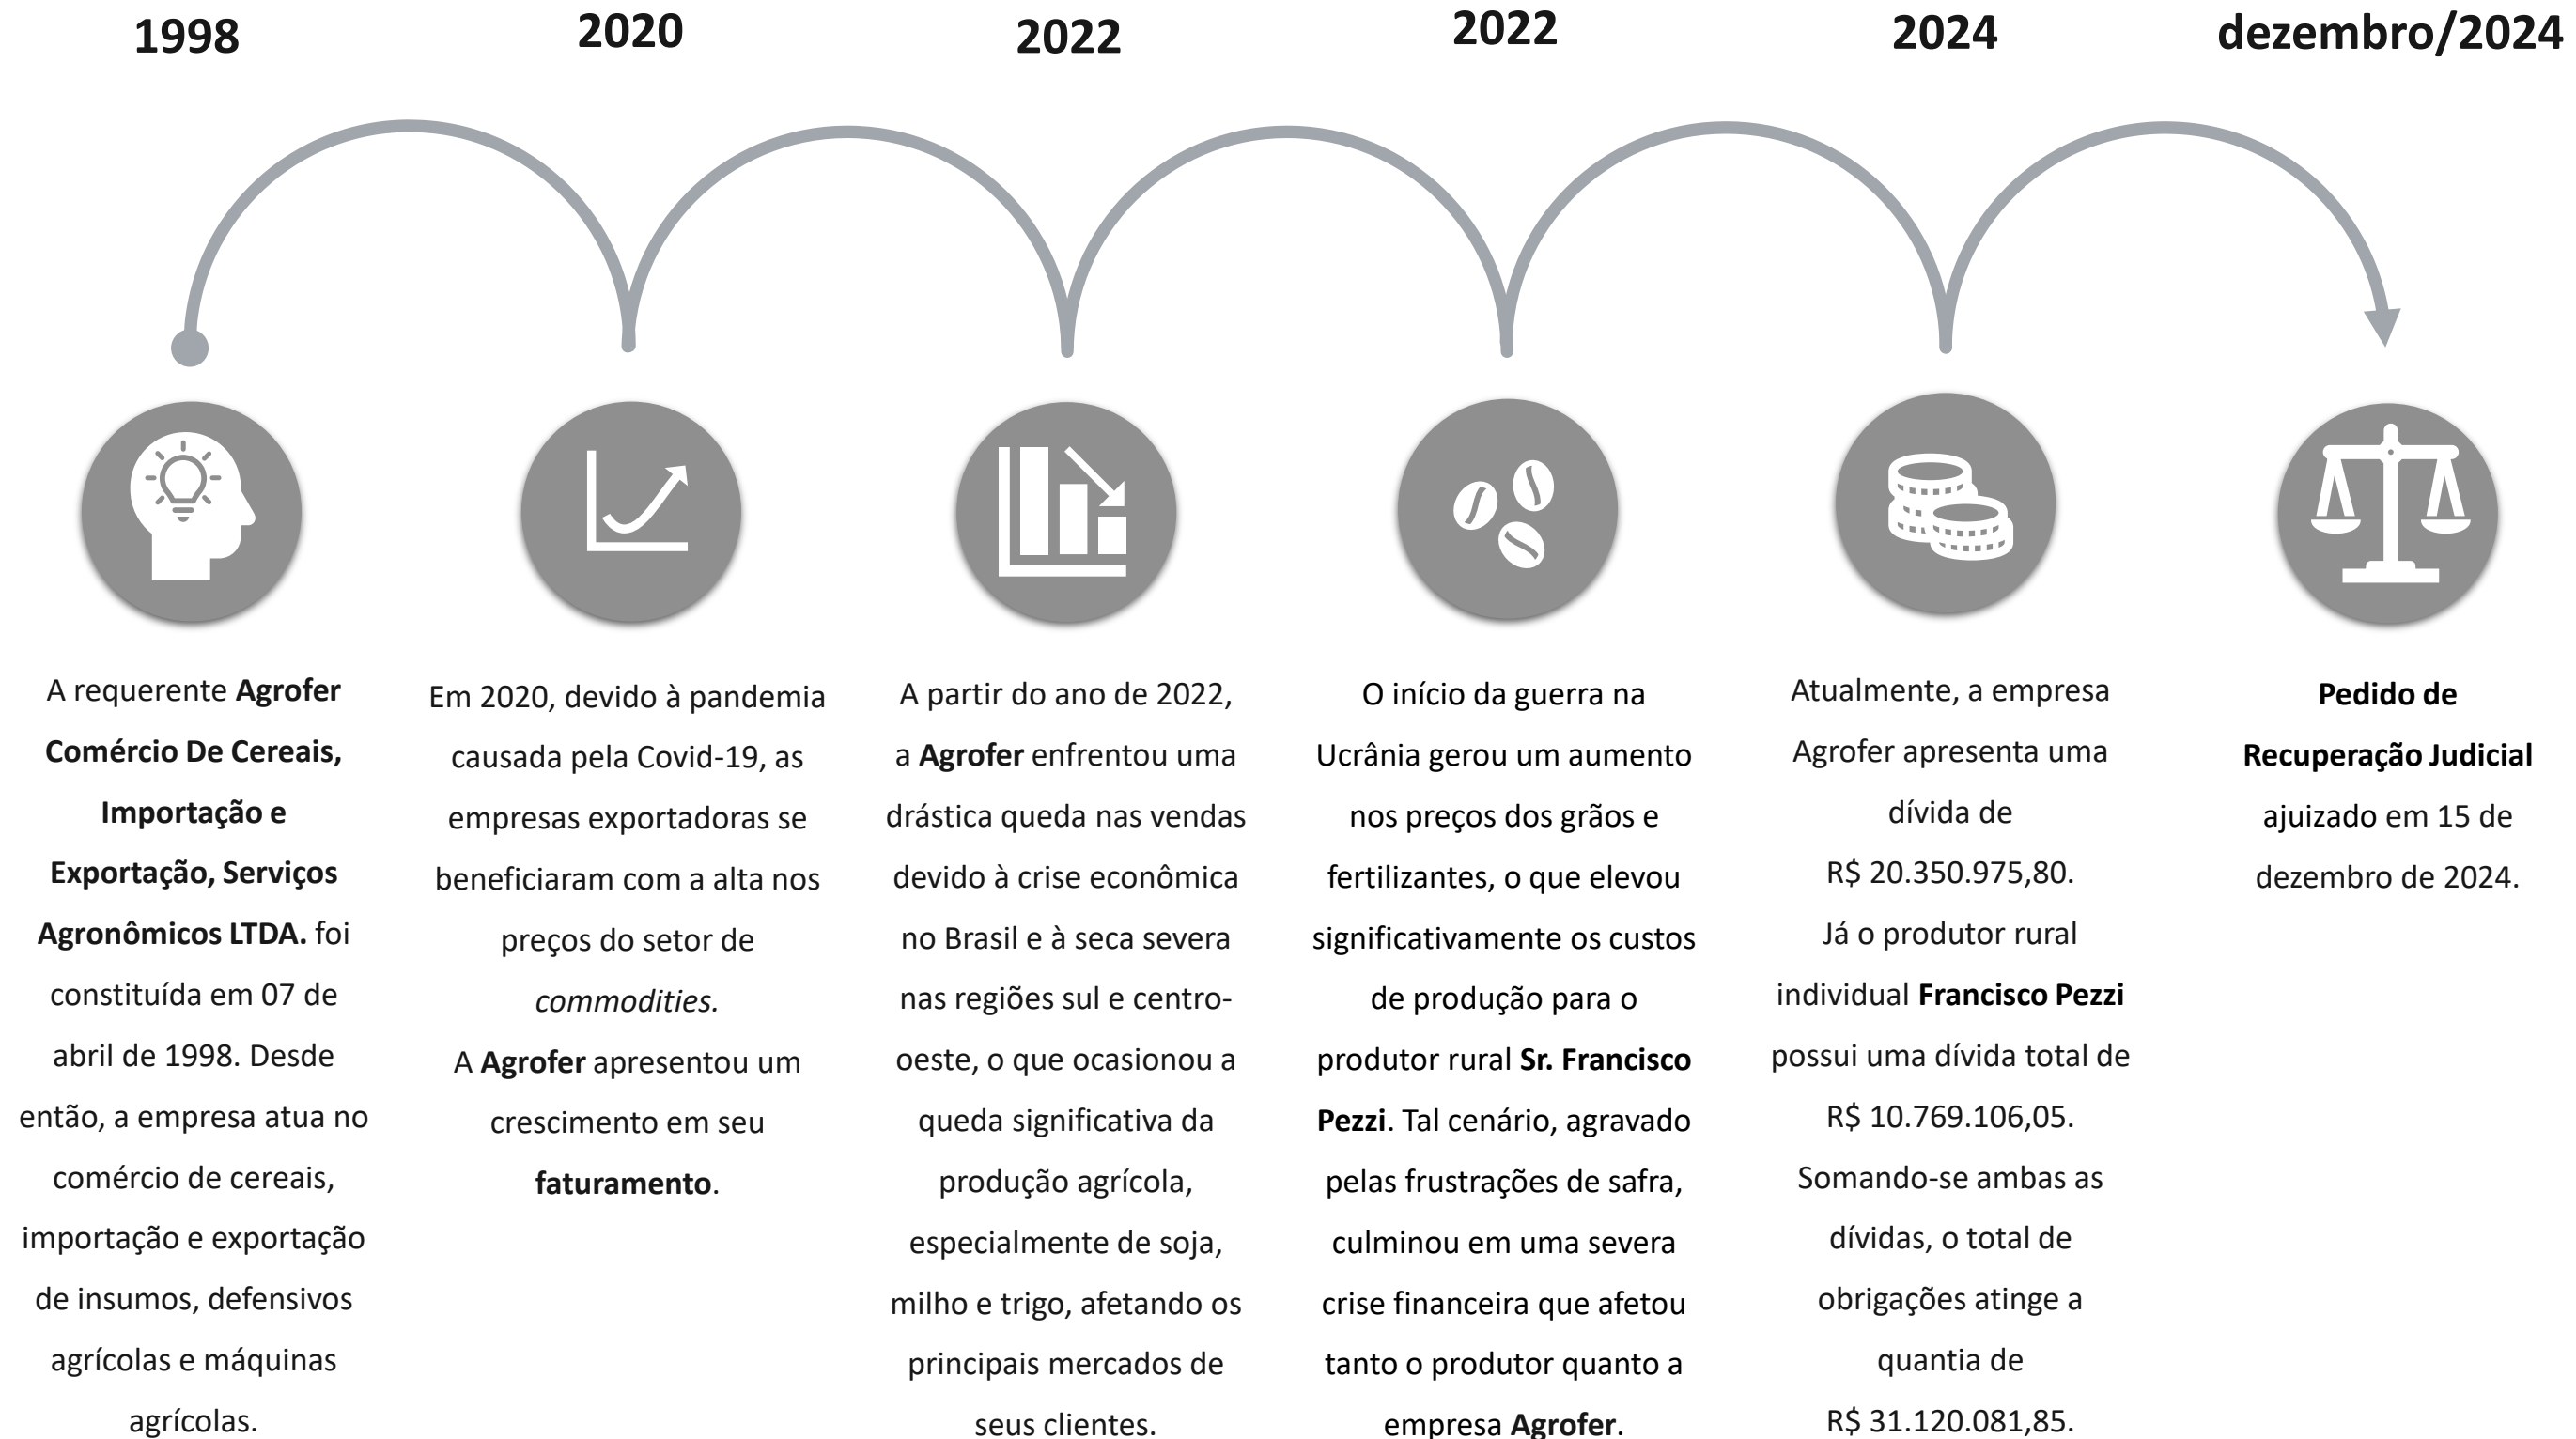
1998

A requerente Agrofer Comércio De Cereais, Importação e Exportação, Serviços Agronômicos LTDA. foi constituída em 07 de abril de 1998. Desde então, a empresa atua no comércio de cereais, importação e exportação de insumos, defensivos agrícolas e máquinas agrícolas.

2020

Em 2020, devido à pandemia causada pela Covid-19, as empresas exportadoras se beneficiaram com a alta nos preços do setor de commodities.

A Agrofer apresentou um crescimento em seu faturamento.

2022

A partir do ano de 2022, a Agrofer enfrentou uma drástica queda nas vendas devido à crise econômica no Brasil e à seca severa nas regiões sul e centro-oeste, o que ocasionou a queda significativa da produção agrícola, especialmente de soja, milho e trigo, afetando os principais mercados de seus clientes.

2022

O início da guerra na Ucrânia gerou um aumento nos preços dos grãos e fertilizantes, o que elevou significativamente os custos de produção para o produtor rural Sr. Francisco Pezzi. Tal cenário, agravado pelas frustrações de safra, culminou em uma severa crise financeira que afetou tanto o produtor quanto a empresa Agrofer.

2024

Atualmente, a empresa Agrofer apresenta uma dívida de R$ 20.350.975,80.

Já o produtor rural individual Francisco Pezzi possui uma dívida total de R$ 10.769.106,05.

Somando-se ambas as dívidas, o total de obrigações atinge a quantia de R$ 31.120.081,85.

dezembro/2024

Pedido de Recuperação Judicial ajuizado em 15 de dezembro de 2024.